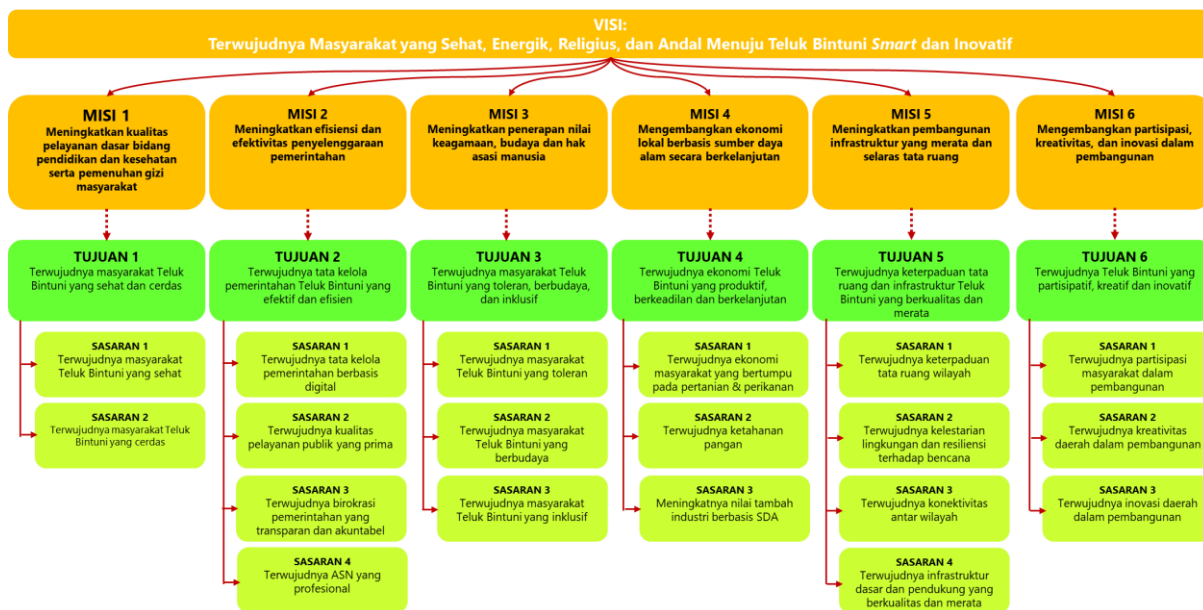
VISI:
Terwujudnya Masyarakat yang Sehat, Energik, Religius, dan Andal Menuju Teluk Bintuni *Smart* dan Inovatif

MISI 1
Meningkatkan kualitas pelayanan dasar bidang pendidikan dan kesehatan serta pemenuhan gizi masyarakat

TUJUAN 1
Terwujudnya masyarakat Teluk Bintuni yang sehat dan cerdas

SASARAN 1
Terwujudnya masyarakat Teluk Bintuni yang sehat

SASARAN 2
Terwujudnya masyarakat Teluk Bintuni yang cerdas

MISI 2
Meningkatkan efisiensi dan efektivitas penyelenggaraan pemerintahan

TUJUAN 2
Terwujudnya tata kelola pemerintahan Teluk Bintuni yang efektif dan efisien

SASARAN 1
Terwujudnya tata kelola pemerintahan berbasis digital

SASARAN 2
Terwujudnya kualitas pelayanan publik yang prima

SASARAN 3
Terwujudnya birokrasi pemerintahan yang transparan dan akuntabel

SASARAN 4
Terwujudnya ASN yang profesional

MISI 3
Meningkatkan penerapan nilai keagamaan, budaya dan hak asasi manusia

TUJUAN 3
Terwujudnya masyarakat Teluk Bintuni yang toleran, berbudaya, dan inklusif

SASARAN 1
Terwujudnya masyarakat Teluk Bintuni yang toleran

SASARAN 2
Terwujudnya masyarakat Teluk Bintuni yang berbudaya

SASARAN 3
Terwujudnya masyarakat Teluk Bintuni yang inklusif

MISI 4
Mengembangkan ekonomi lokal berbasis sumber daya alam secara berkelanjutan

TUJUAN 4
Terwujudnya ekonomi Teluk Bintuni yang produktif, berkeadilan dan berkelanjutan

SASARAN 1
Terwujudnya ekonomi masyarakat yang bertumpu pada pertanian & perikanan

SASARAN 2
Terwujudnya ketahanan pangan

SASARAN 3
Meningkatnya nilai tambah industri berbasis SDA

MISI 5
Meningkatkan pembangunan infrastruktur yang merata dan selaras tata ruang

TUJUAN 5
Terwujudnya keterpaduan tata ruang dan infrastruktur Teluk Bintuni yang berkualitas dan merata

SASARAN 1
Terwujudnya keterpaduan tata ruang wilayah

SASARAN 2
Terwujudnya kelestarian lingkungan dan resiliensi terhadap bencana

SASARAN 3
Terwujudnya konektivitas antar wilayah

SASARAN 4
Terwujudnya infrastruktur dasar dan pendukung yang berkualitas dan merata

MISI 6
Mengembangkan partisipasi, kreativitas, dan inovasi dalam pembangunan

TUJUAN 6
Terwujudnya Teluk Bintuni yang partisipatif, kreatif dan inovatif

SASARAN 1
Terwujudnya partisipasi masyarakat dalam pembangunan

SASARAN 2
Terwujudnya kreativitas daerah dalam pembangunan

SASARAN 3
Terwujudnya inovasi daerah dalam pembangunan